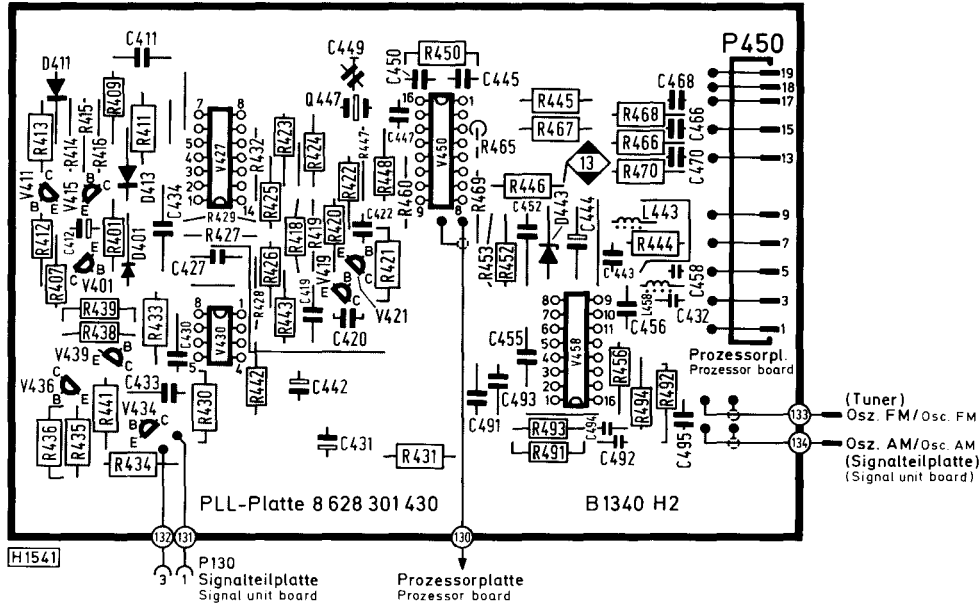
C411
D411
R413
R415
R409
R411
R414
R416
V411
V415
D413
C434
C412
R412
R401
D401
V401
R407
R439
R438
R433
V439
V436
C433
R441
V434
R436
R435
R434
R430
C430
V430
C427
R427
V427
R429
R432
R423
R425
R424
R418
R426
R428
R443
R442
C442
C431
R431
C449
Q447
C450
R450
C445
C447
R447
R422
R448
R420
R419
C419
V419
C422
R421
V421
C420
V450
R460
R465
R469
R453
R452
C452
D443
C444
R445
R467
R446
13
R468
R466
R470
C468
C466
C470
L443
R444
C443
C458
L458
C456
C432
C455
C493
C491
V458
R456
R492
R494
R493
R491
C494
C492
C495
P450
19
18
17
15
13
9
7
5
3
1
Prozessorpl.
Prozessor board
(Tuner)
133
Osz. FM/Osc. FM
134
Osz. AM/Osc. AM
(Signalteilplatte)
(Signal unit board)
PLL-Platte 8 628 301 430
B1340 H2
H1541
132
131
3
1
P130
Signalteilplatte
Signal unit board
130
Prozessorplatte
Prozessor board